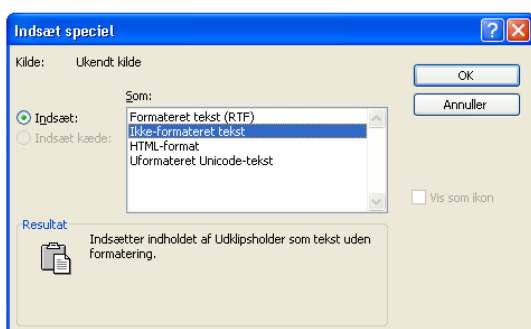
Indsæt speciel

Kilde: Ukendt kilde

Som:

Indsæt:

Indsæt kæde:

Formateret tekst (RTF)
Ikke-formateret tekst
HTML-format
Uformateret Unicode-tekst

OK

Annuller

Vis som ikon

Resultat

Indsætter indholdet af Udklipsholder som tekst uden formatering.